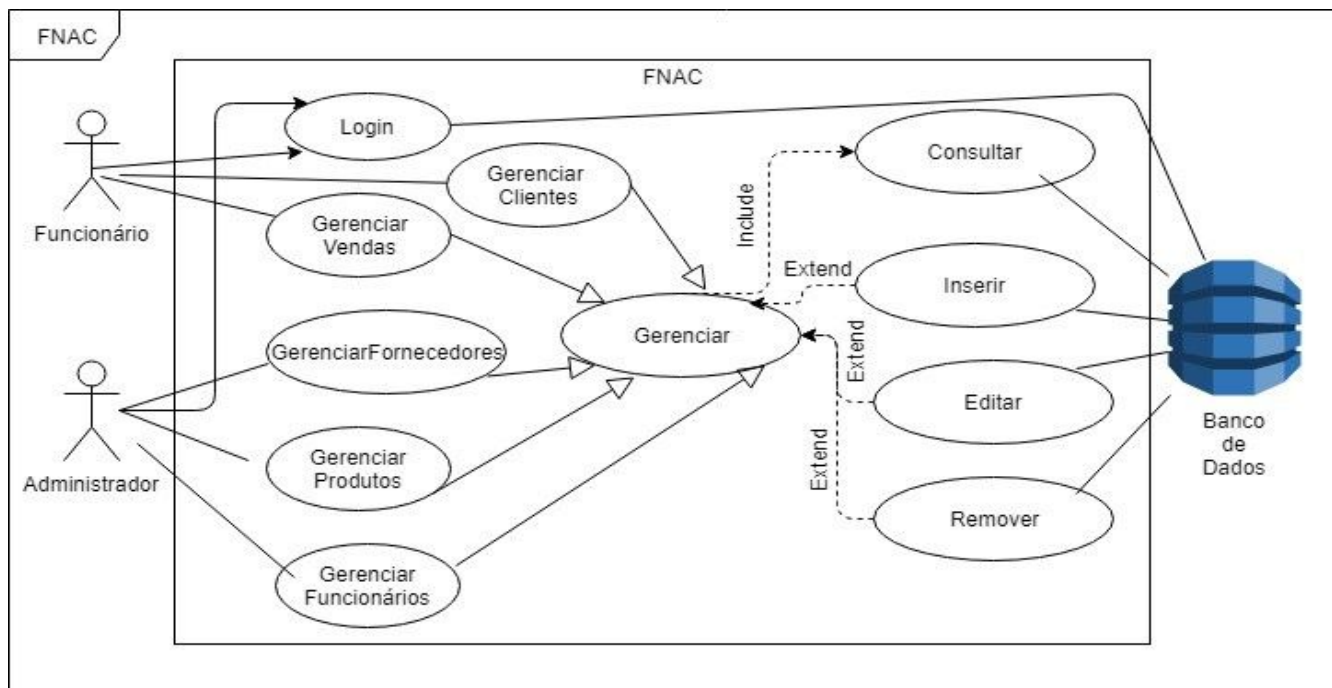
FNAC

FNAC

Funcionário

Administrador

Login

Gerenciar Clientes

Gerenciar Vendas

GerenciarFornecedores

Gerenciar Produtos

Gerenciar Funcionários

Gerenciar

Include

Extend

Extend

Extend

Consultar

Inserir

Editar

Remover

Banco de Dados